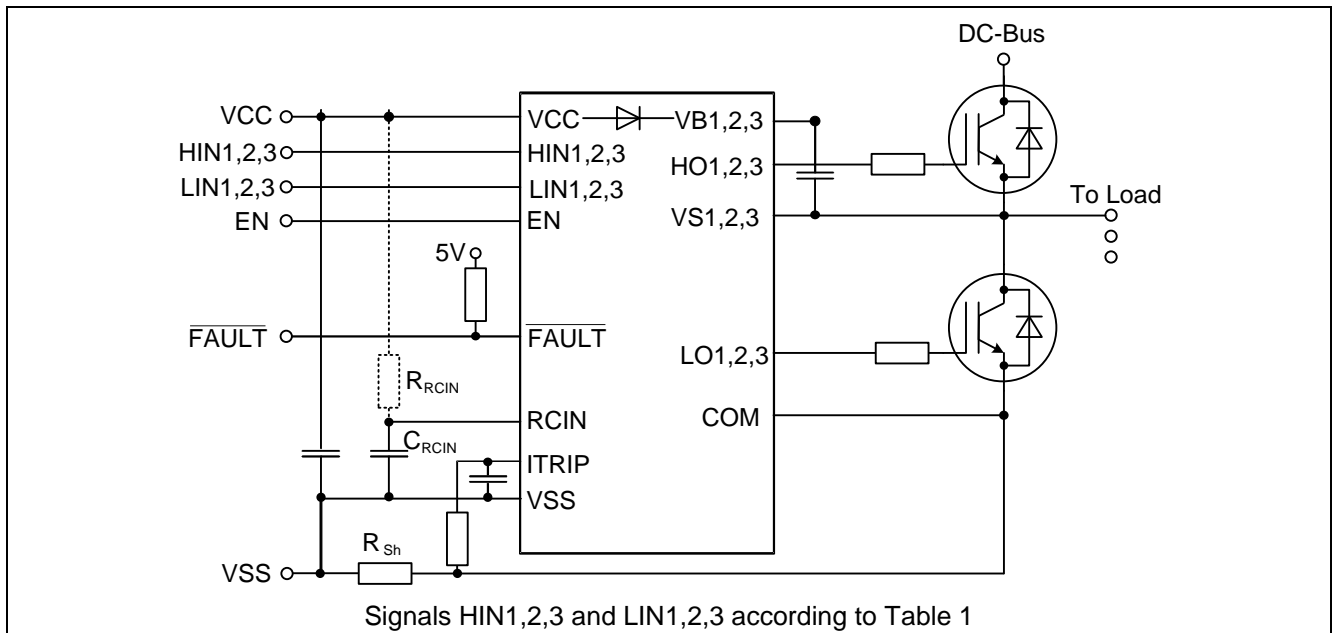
DC-Bus

VCC
HIN1,2,3
LIN1,2,3
EN

VCC
VB1,2,3
HIN1,2,3
HO1,2,3
LIN1,2,3
EN
VS1,2,3

To Load

5V

$\overline{FAULT}$
$\overline{FAULT}$

LO1,2,3

$R_{RCIN}$
RCIN
COM
$C_{RCIN}$
ITRIP
VSS

$R_{Sh}$
VSS

Signals HIN1,2,3 and LIN1,2,3 according to Table 1